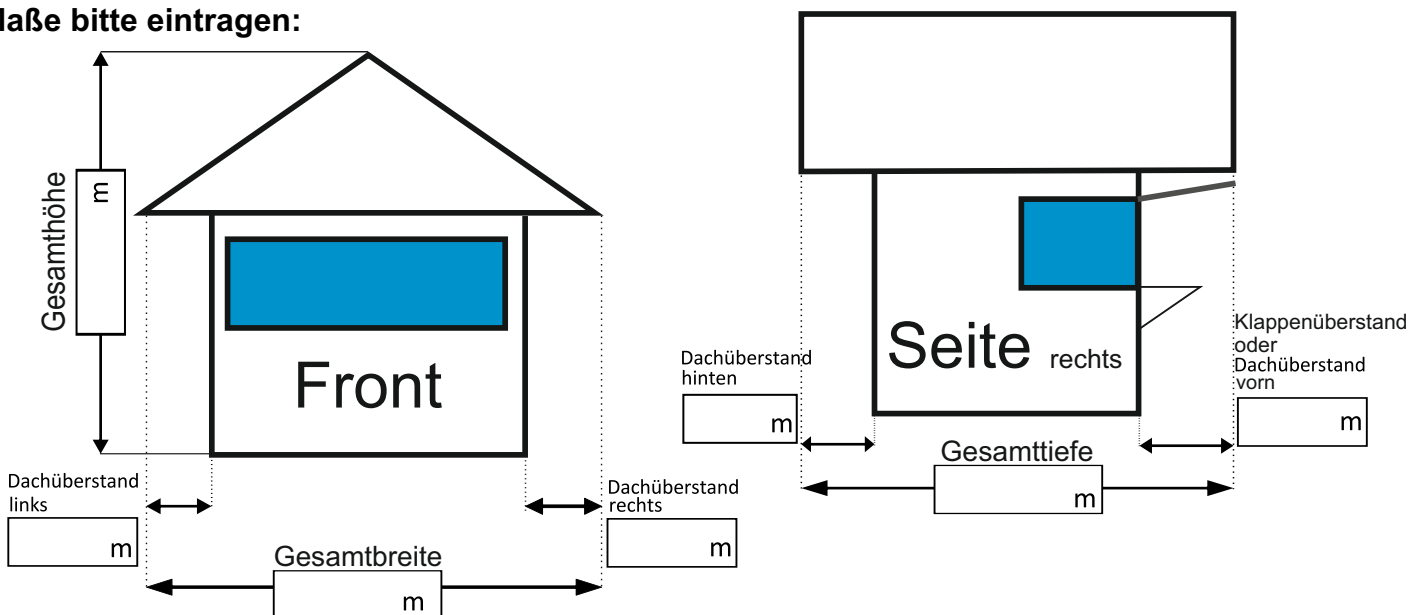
laße bitte eintragen:

Gesamthöhe
m

Front

Dachüberstand links
m

Dachüberstand rechts
m

Gesamtbreite
m

Seite rechts

Dachüberstand hinten
m

Klappenüberstand oder Dachüberstand vorn
m

Gesamttiefe
m